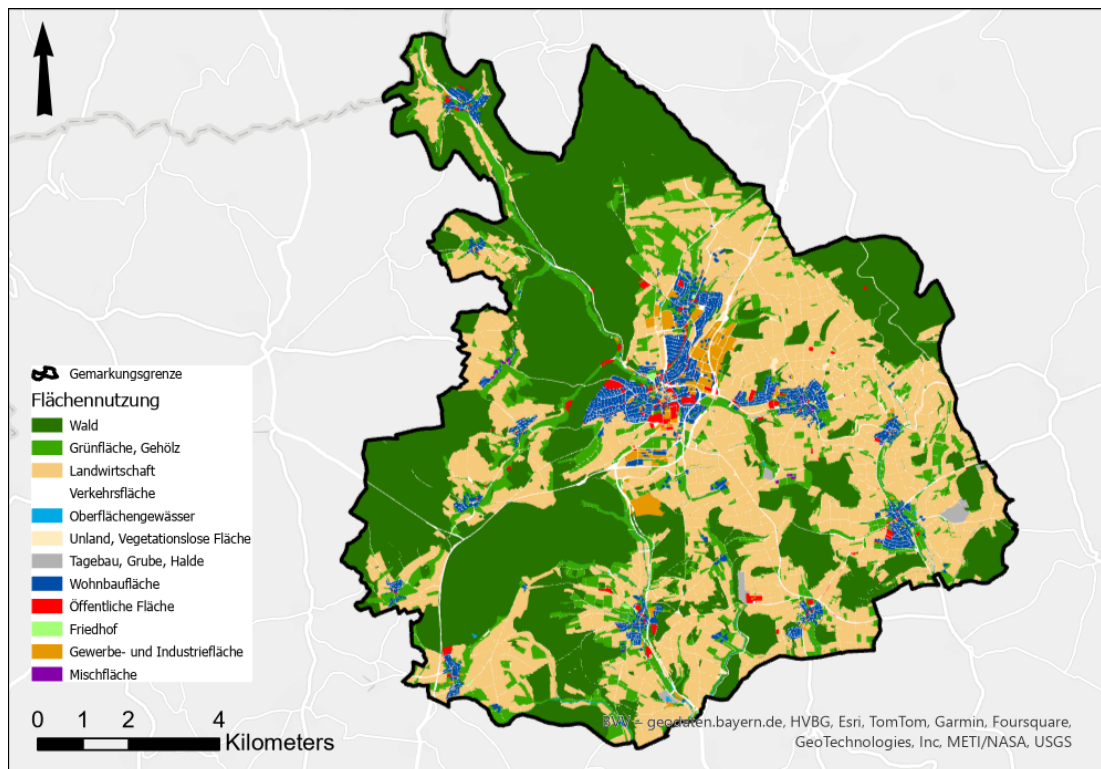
Gemarkungsgrenze
Flächennutzung
Wald
Grünfläche, Gehölz
Landwirtschaft
Verkehrsfläche
Oberflächengewässer
Unland, Vegetationslose Fläche
Tagebau, Grube, Halde
Wohnbaufläche
Öffentliche Fläche
Friedhof
Gewerbe- und Industriefläche
Mischfläche

0 1 2 4
Kilometers

BVV - geodaten.bayern.de, HVBG, Esri, TomTom, Garmin, Foursquare, GeoTechnologies, Inc, METI/NASA, USGS